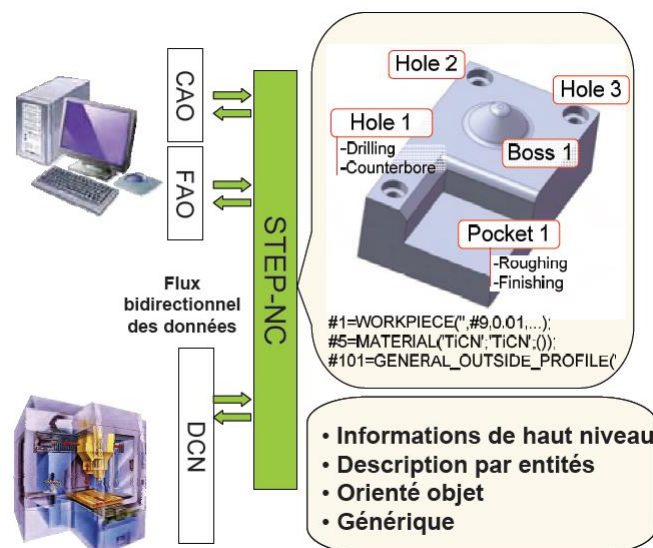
CAO

FAO

STEP-NC

Flux bidirectionnel des données

DCN

Hole 2

Hole 3

Hole 1
-Drilling
-Counterbore

Boss 1

Pocket 1
-Roughing
-Finishing

#1=WORKPIECE('',#9,0.01,...);
#5=MATERIAL('TiCN','TiCN',());
#101=GENERAL_OUTSIDE_PROFILE('

• Informations de haut niveau
• Description par entités
• Orienté objet
• Générique